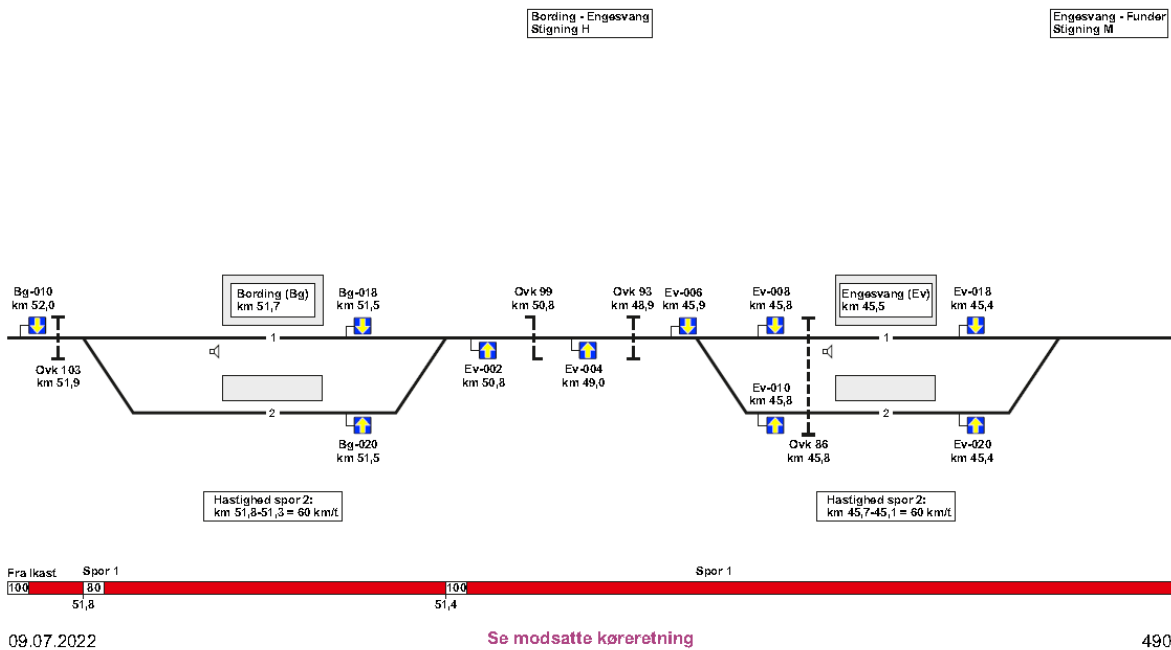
Bording - Engesvang
Stigning H

Engesvang - Funder
Stigning M

Bg-010
km 52,0

Ovk 103
km 51,9

Bording (Bg)
km 51,7

1

2

Bg-018
km 51,5

Bg-020
km 51,5

Ev-002
km 50,8

Ovk 99
km 50,8

Ev-004
km 49,0

Ovk 93
km 48,9

Ev-006
km 45,9

Ev-008
km 45,8

Ev-010
km 45,8

Ovk 86
km 45,8

Engesvang (Ev)
km 45,5

1

2

Ev-018
km 45,4

Ev-020
km 45,4

Hastighed spor 2:
km 51,8-51,3 = 60 km/t

Hastighed spor 2:
km 45,7-45,1 = 60 km/t

Fra Ikast

Spor 1

100

80

51,8

100

51,4

Spor 1

09.07.2022

Se modsatte køreretning

490